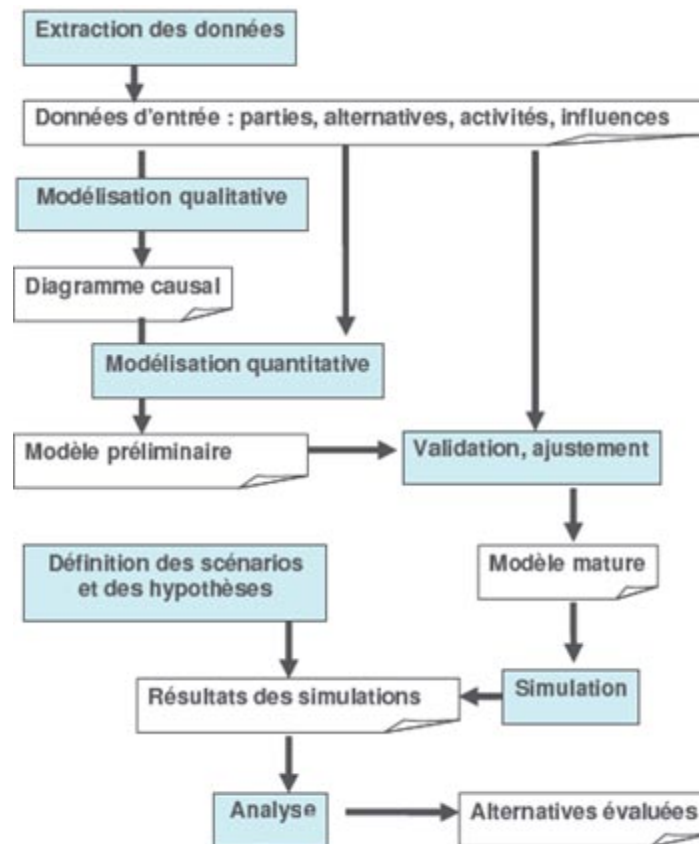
Extraction des données

Données d'entrée : parties, alternatives, activités, influences

Modélisation qualitative

Diagramme causal

Modélisation quantitative

Modèle préliminaire

Validation, ajustement

Définition des scénarios et des hypothèses

Modèle mature

Résultats des simulations

Simulation

Analyse

Alternatives évaluées